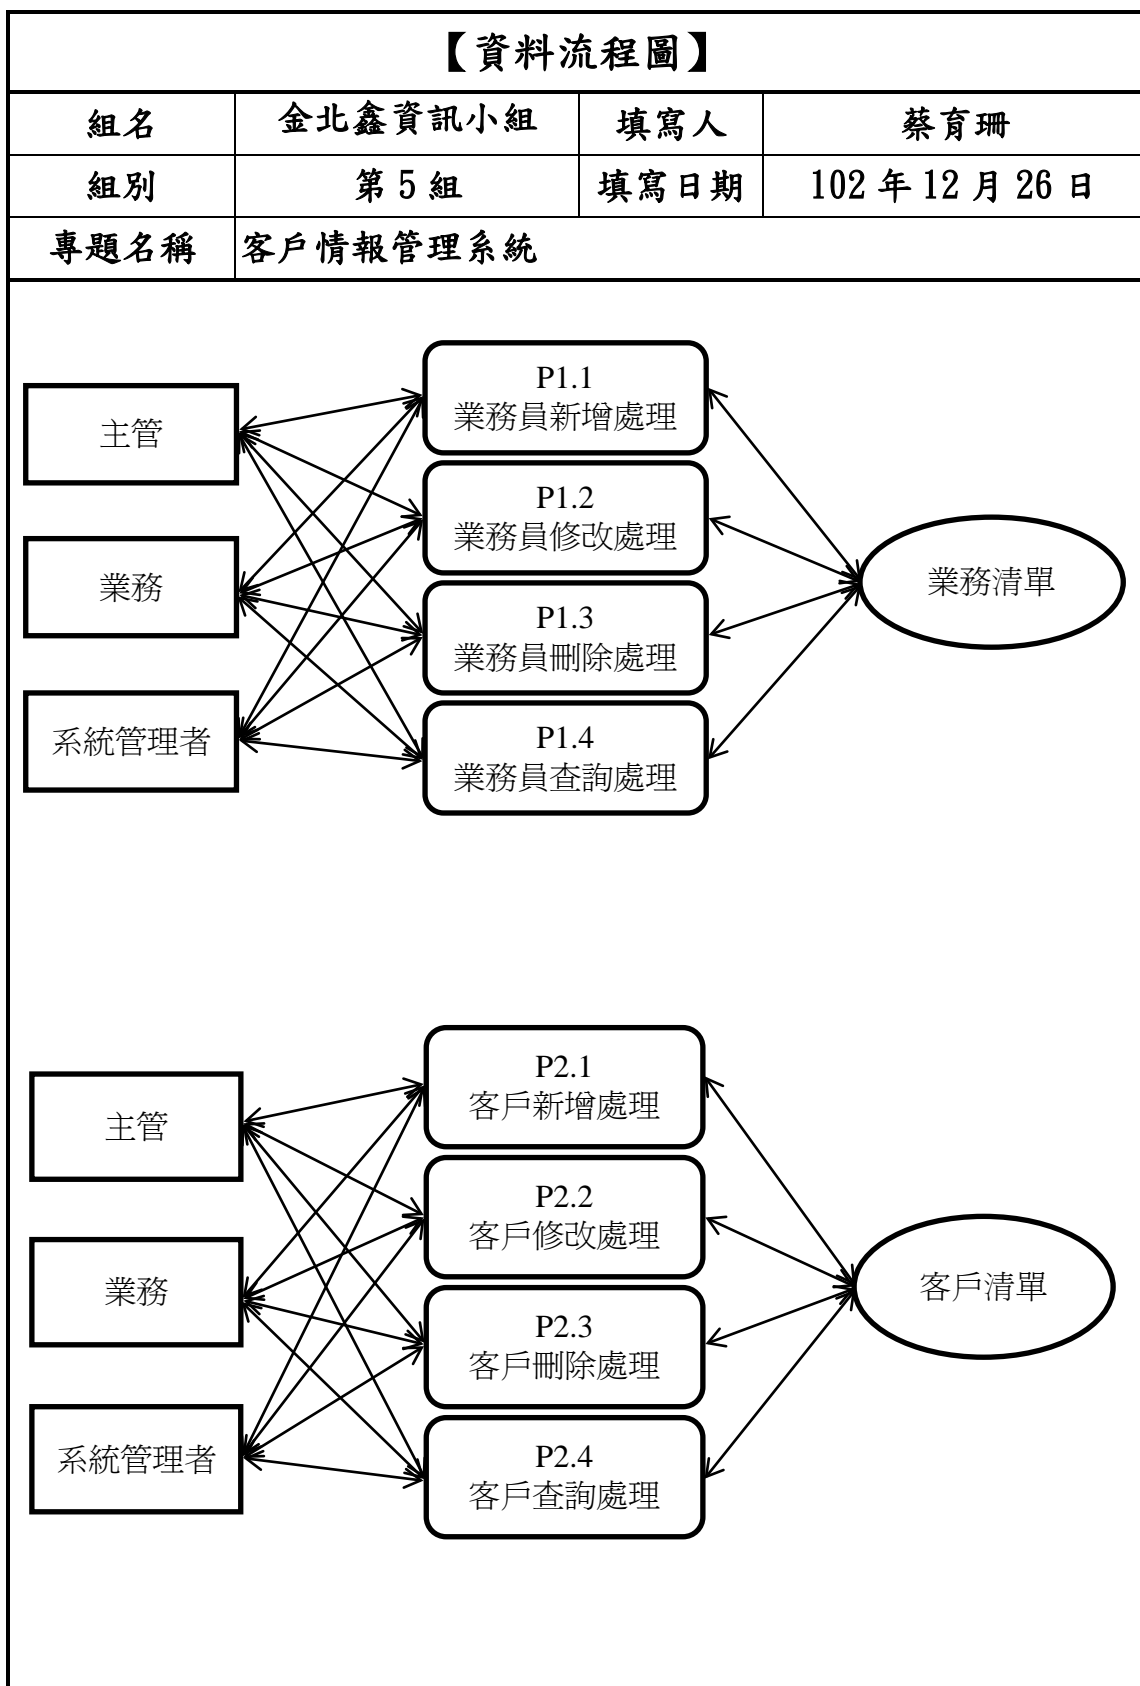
【資料流程圖】

| 組名 | 金北鑫資訊小組 | 填寫人 | 蔡育珊 |
|---|---|---|---|
| 組別 | 第 5 組 | 填寫日期 | 102 年 12 月 26 日 |
| 專題名稱 | 客戶情報管理系統 | | |

主管

業務

系統管理者

P1.1
業務員新增處理

P1.2
業務員修改處理

P1.3
業務員刪除處理

P1.4
業務員查詢處理

業務清單

主管

業務

系統管理者

P2.1
客戶新增處理

P2.2
客戶修改處理

P2.3
客戶刪除處理

P2.4
客戶查詢處理

客戶清單